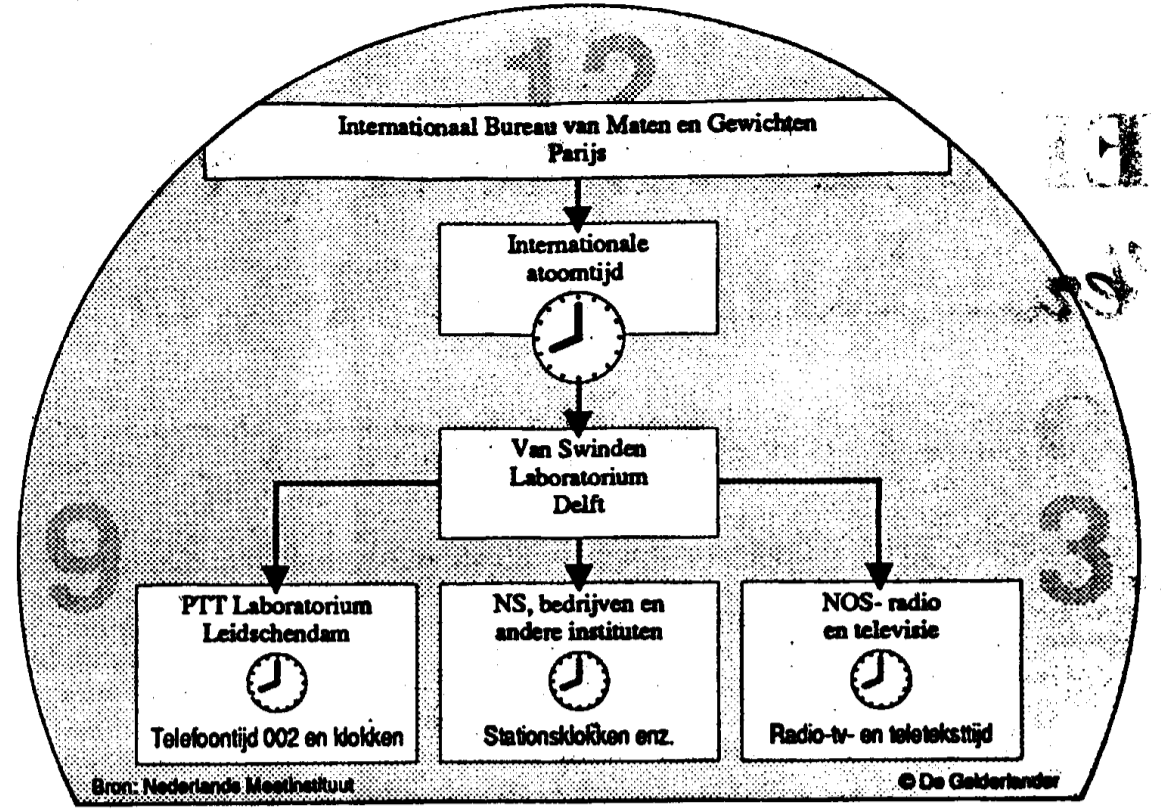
12

Internationaal Bureau van Maten en Gewichten
Parijs

Internationale atoomtijd

Van Swinden Laboratorium Delft

9

3

PTT Laboratorium Leidschendam

Telefoontijd 002 en klokken

NS, bedrijven en andere instituten

Stationsklokken enz.

NOS- radio en televisie

Radio-tv- en teleteksttijd

Bron: Nederlands Meetinstituut

© De Gelderlander